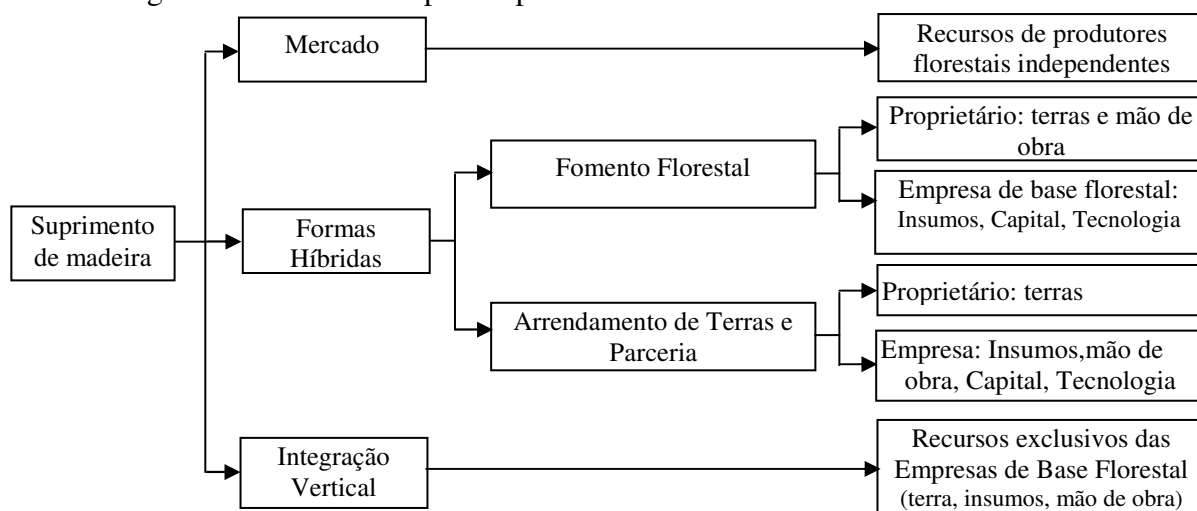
Suprimento de madeira

Mercado

Recursos de produtores florestais independentes

Formas Híbridas

Fomento Florestal

Proprietário: terras e mão de obra

Empresa de base florestal: Insumos, Capital, Tecnologia

Arrendamento de Terras e Parceria

Proprietário: terras

Empresa: Insumos,mão de obra, Capital, Tecnologia

Integração Vertical

Recursos exclusivos das Empresas de Base Florestal (terra, insumos, mão de obra)